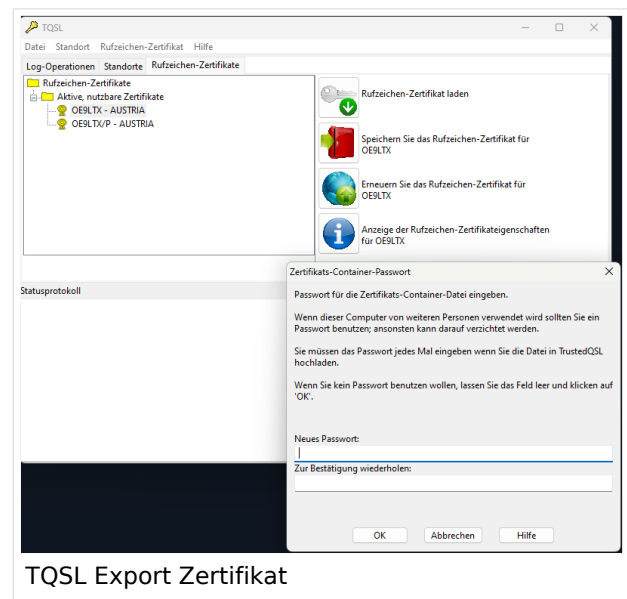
TQSL

Datei Standort Rufzeichen-Zertifikat Hilfe

Log-Operationen Standorte Rufzeichen-Zertifikate

Rufzeichen-Zertifikate
Aktive, nutzbare Zertifikate
OE9LTX - AUSTRIA
OE9LTX/P - AUSTRIA

Rufzeichen-Zertifikat laden

Speichern Sie das Rufzeichen-Zertifikat für OE9LTX

Erneuern Sie das Rufzeichen-Zertifikat für OE9LTX

Anzeige der Rufzeichen-Zertifikateigenschaften für OE9LTX

Statusprotokoll

Zertifikats-Container-Passwort

Passwort für die Zertifikats-Container-Datei eingeben.

Wenn dieser Computer von weiteren Personen verwendet wird sollten Sie ein Passwort benutzen; ansonsten kann darauf verzichtet werden.

Sie müssen das Passwort jedes Mal eingeben wenn Sie die Datei in TrustedQSL hochladen.

Wenn Sie kein Passwort benutzen wollen, lassen Sie das Feld leer und klicken auf 'OK'.

Neues Passwort:

Zur Bestätigung wiederholen:

OK Abbrechen Hilfe

TQSL Export Zertifikat